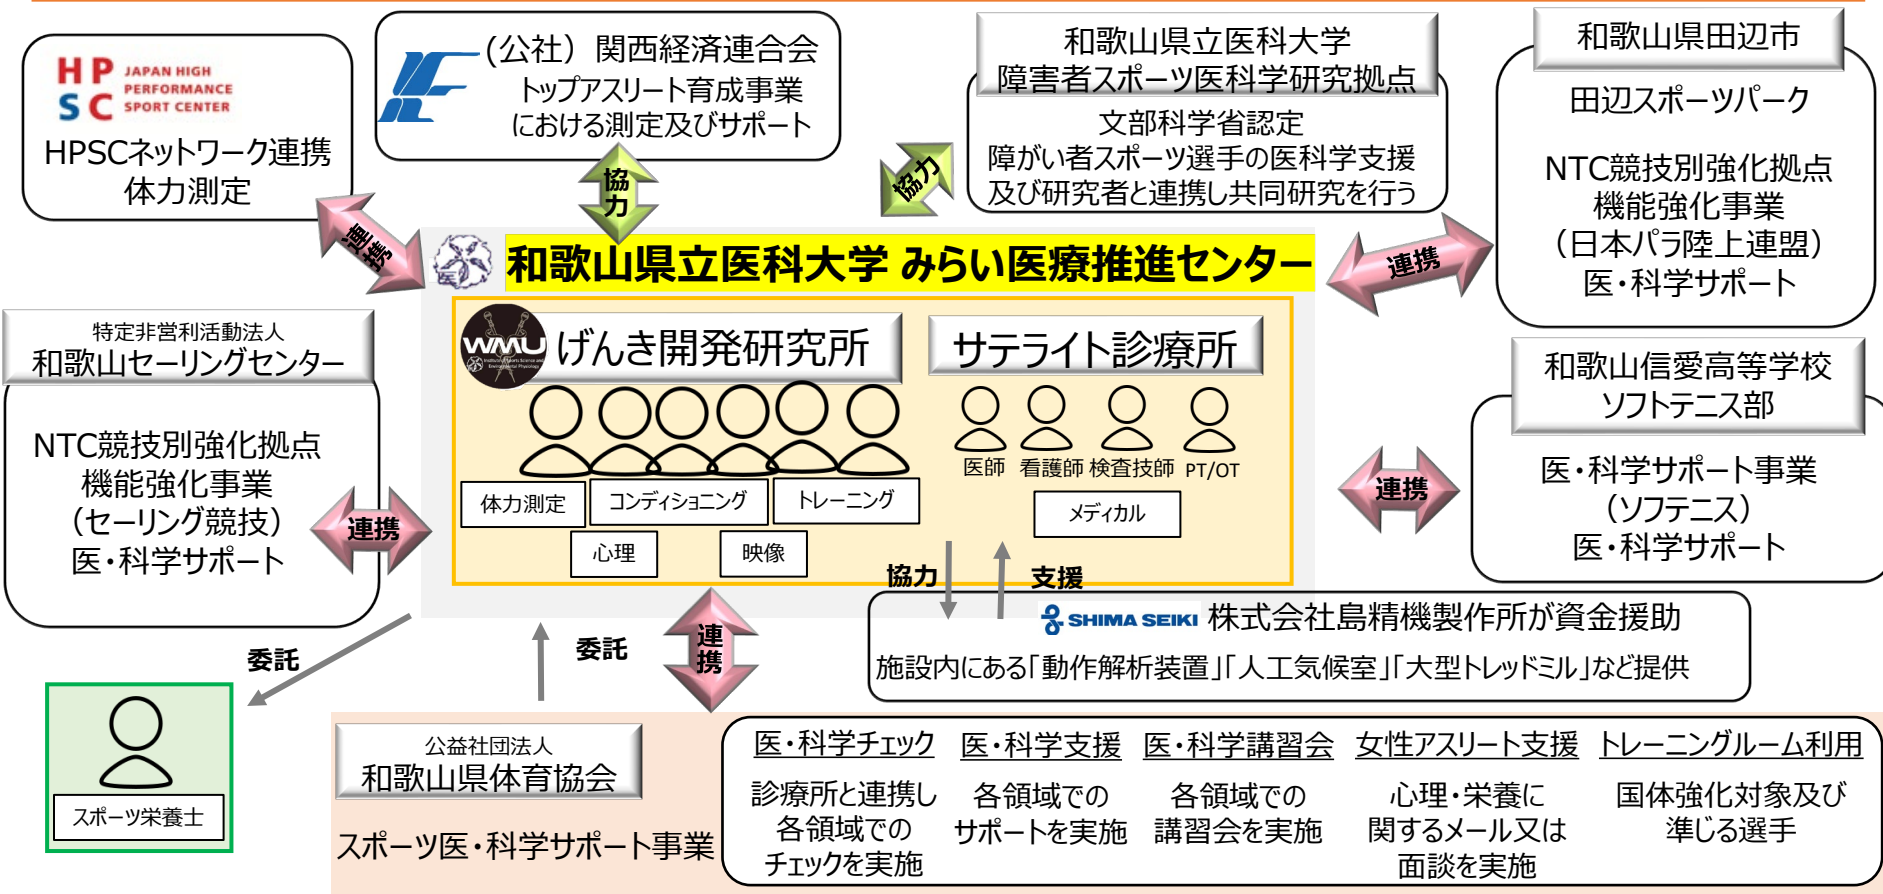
HPSC JAPAN HIGH PERFORMANCE SPORT CENTER
HPSCネットワーク連携
体力測定

（公社）関西経済連合会
トップアスリート育成事業
における測定及びサポート

協力

和歌山県立医科大学
障害者スポーツ医科学研究拠点
文部科学省認定
障がい者スポーツ選手の医科学支援
及び研究者と連携し共同研究を行う

協力

和歌山県田辺市
田辺スポーツパーク
NTC競技別強化拠点
機能強化事業
（日本パラ陸上連盟）
医・科学サポート

連携

連携

和歌山県立医科大学 みらい医療推進センター

WMU
げんき開発研究所
体力測定
コンディショニング
トレーニング
心理
映像

サテライト診療所
医師
看護師
検査技師
PT/OT
メディカル

特定非営利活動法人
和歌山セーリングセンター
NTC競技別強化拠点
機能強化事業
（セーリング競技）
医・科学サポート

連携

和歌山信愛高等学校
ソフトテニス部
医・科学サポート事業
（ソフテニス）
医・科学サポート

連携

協力
支援

SHIMA SEIKI 株式会社島精機製作所が資金援助
施設内にある「動作解析装置」「人工気候室」「大型トレッドミル」など提供

委託
委託
連携

スポーツ栄養士

公益社団法人
和歌山県体育協会
スポーツ医・科学サポート事業

医・科学チェック
診療所と連携し
各領域での
チェックを実施

医・科学支援
各領域での
サポートを実施

医・科学講習会
各領域での
講習会を実施

女性アスリート支援
心理・栄養に
関するメール又は
面談を実施

トレーニングルーム利用
国体強化対象及び
準じる選手